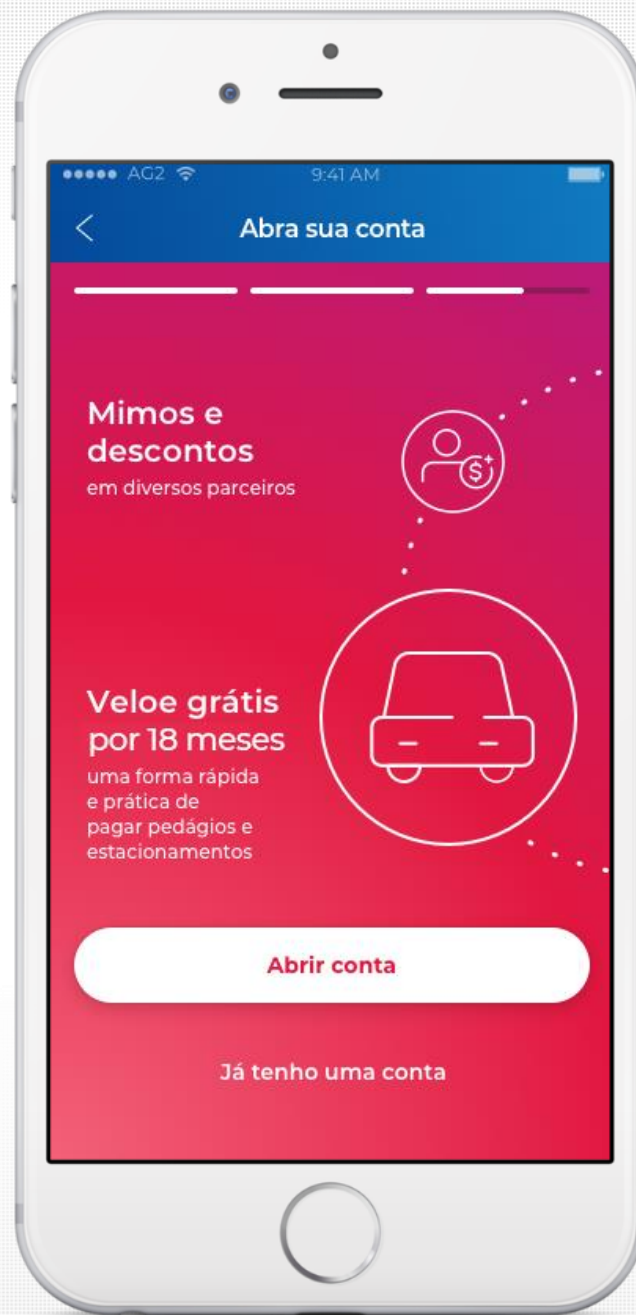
●●●●● AG2 9:41 AM

<

Abra sua conta

Mimos e descontos
em diversos parceiros

$

Veloe grátis por 18 meses
uma forma rápida e prática de pagar pedágios e estacionamentos

Abrir conta

Já tenho uma conta